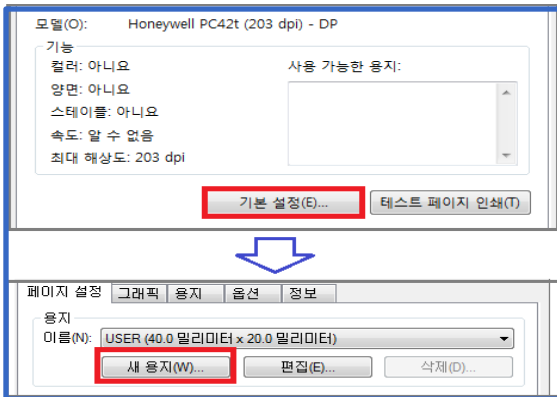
모델(O): Honeywell PC42t (203 dpi) - DP

기능
컬러: 아니요
양면: 아니요
스테이플: 아니요
속도: 알 수 없음
최대 해상도: 203 dpi

사용 가능한 용지:

기본 설정(E)...
테스트 페이지 인쇄(T)

페이지 설정 | 그래픽 | 용지 | 옵션 | 정보

용지
이름(N): USER (40.0 밀리미터 x 20.0 밀리미터)
새 용지(W)...
편집(E)...
삭제(D)...